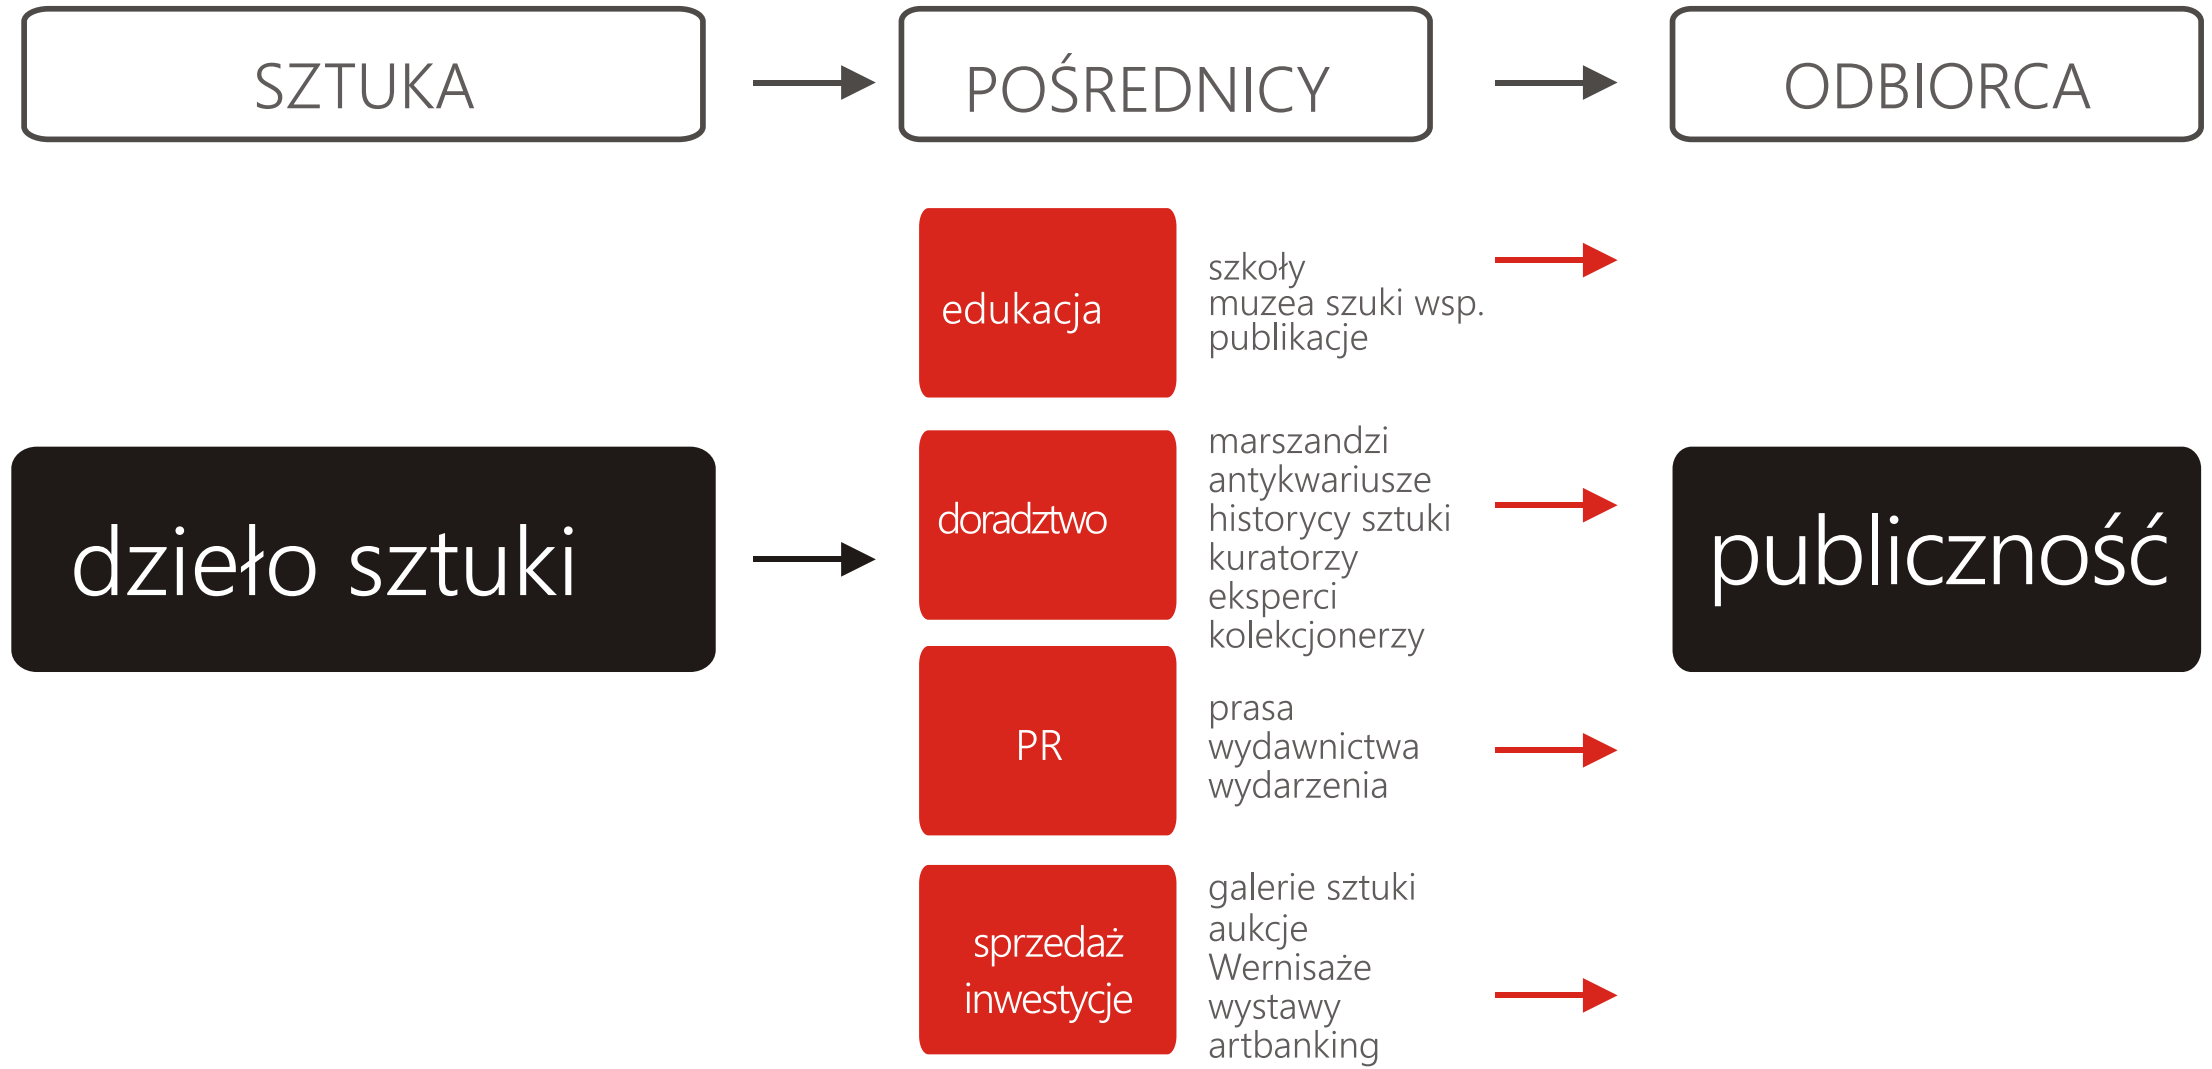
SZTUKA

POŚREDNICY

ODBIORCA

edukacja

szkoły
muzea szuki wsp.
publikacje

dzieło sztuki

doradztwo

marszandzi
antykwariusze
historycy sztuki
kuratorzy
eksperci
kolekcjonerzy

publiczność

PR

prasa
wydawnictwa
wydarzenia

sprzedaż
inwestycje

galerie sztuki
aukcje
Wernisaże
wystawy
artbanking